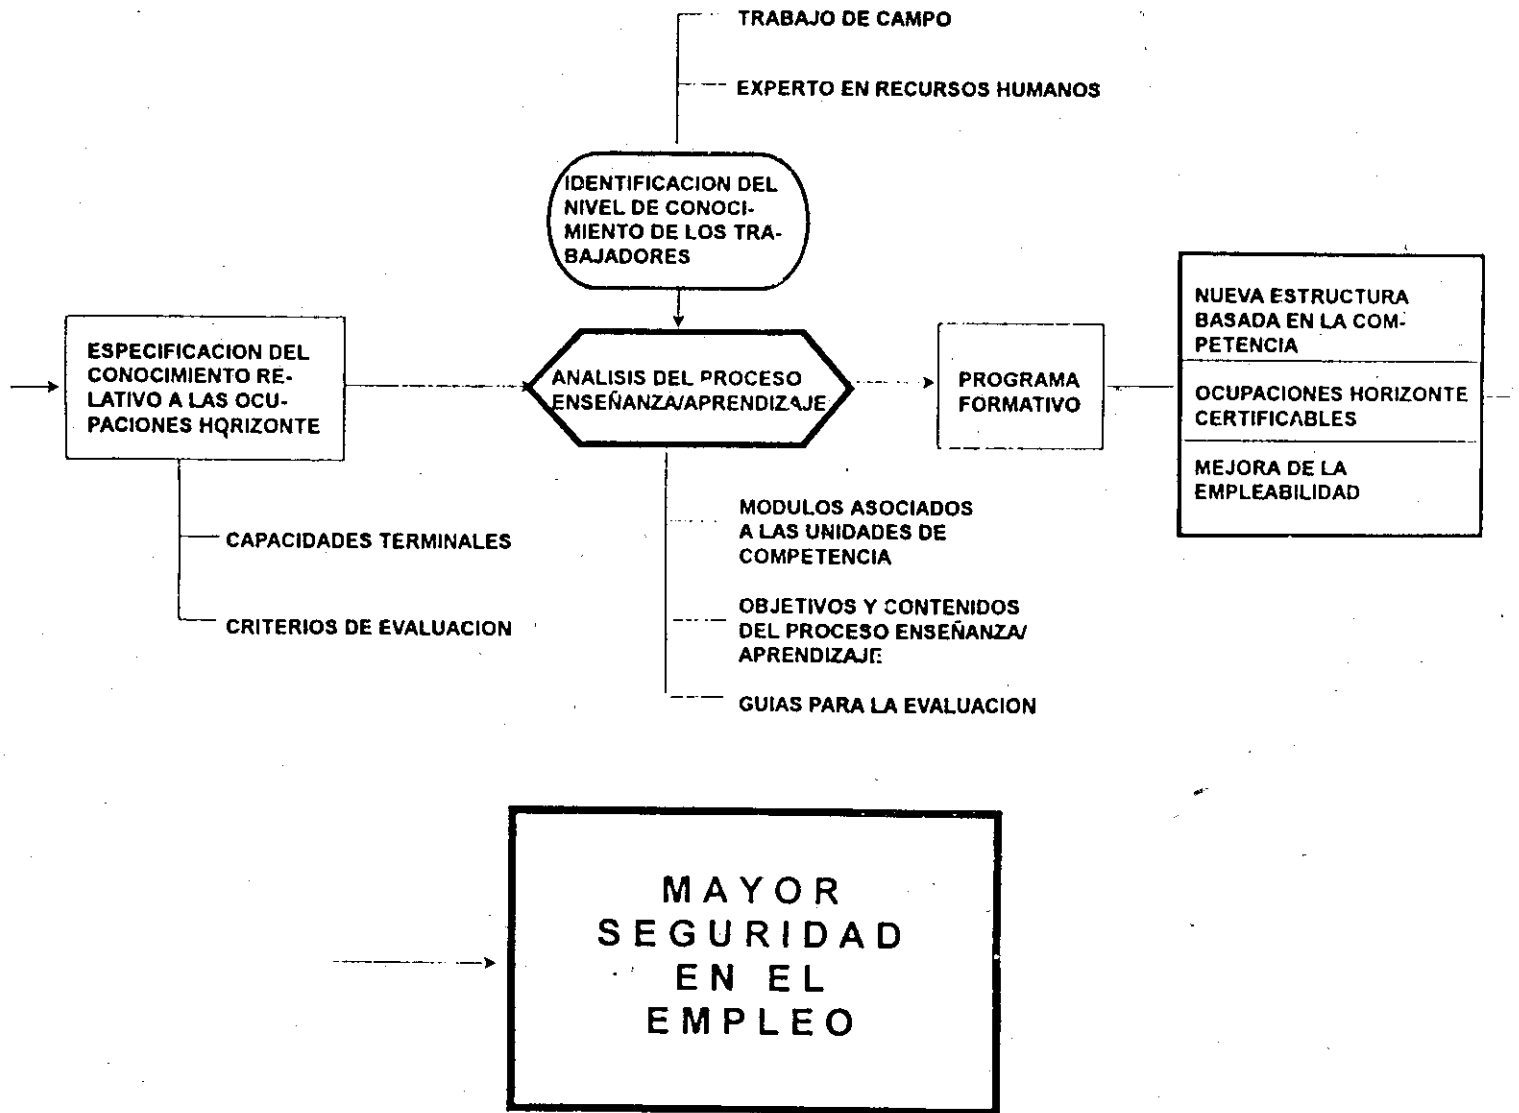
TRABAJO DE CAMPO

EXPERTO EN RECURSOS HUMANOS

IDENTIFICACION DEL NIVEL DE CONOCIMIENTO DE LOS TRABAJADORES

ESPECIFICACION DEL CONOCIMIENTO RELATIVO A LAS OCUPACIONES HORIZONTE

CAPACIDADES TERMINALES

CRITERIOS DE EVALUACION

ANALISIS DEL PROCESO ENSEÑANZA/APRENDIZAJE

MODULOS ASOCIADOS A LAS UNIDADES DE COMPETENCIA

OBJETIVOS Y CONTENIDOS DEL PROCESO ENSEÑANZA/APRENDIZAJE

GUIAS PARA LA EVALUACION

PROGRAMA FORMATIVO

NUEVA ESTRUCTURA BASADA EN LA COMPETENCIA

OCUPACIONES HORIZONTE CERTIFICABLES

MEJORA DE LA EMPLEABILIDAD

MAYOR SEGURIDAD EN EL EMPLEO